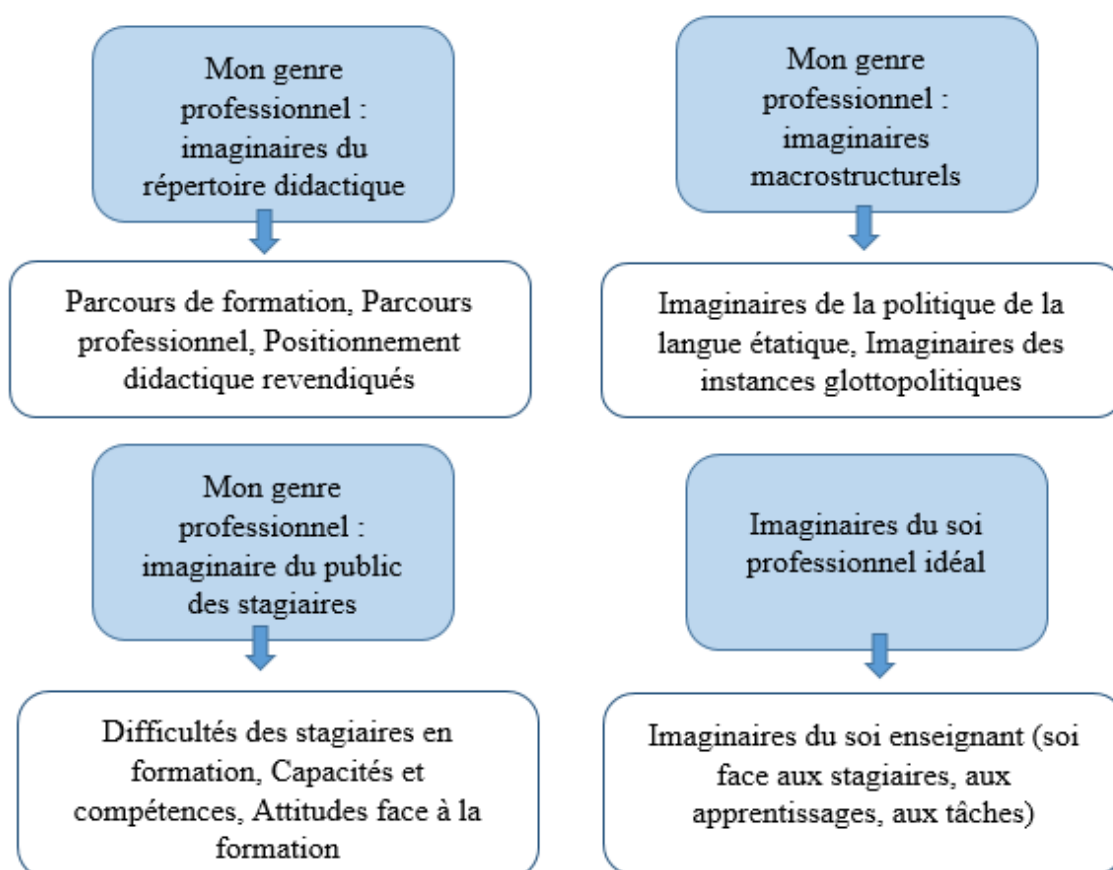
Mon genre professionnel : imaginaires du répertoire didactique

Parcours de formation, Parcours professionnel, Positionnement didactique revendiqués

Mon genre professionnel : imaginaires macrostructurels

Imaginaires de la politique de la langue étatique, Imaginaires des instances glottopolitiques

Mon genre professionnel : imaginaire du public des stagiaires

Difficultés des stagiaires en formation, Capacités et compétences, Attitudes face à la formation

Imaginaires du soi professionnel idéal

Imaginaires du soi enseignant (soi face aux stagiaires, aux apprentissages, aux tâches)